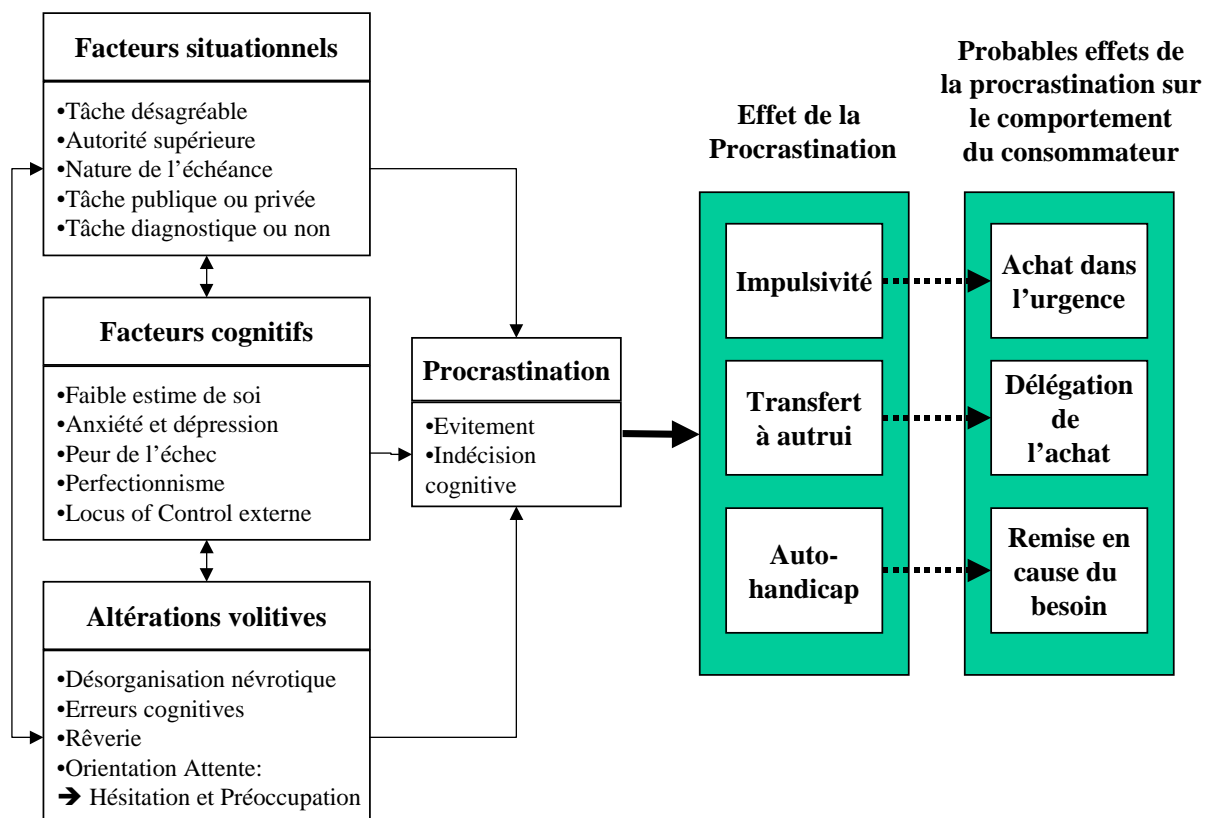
Facteurs situationnels

•Tâche désagréable
•Autorité supérieure
•Nature de l'échéance
•Tâche publique ou privée
•Tâche diagnostique ou non

Facteurs cognitifs

•Faible estime de soi
•Anxiété et dépression
•Peur de l'échec
•Perfectionnisme
•Locus of Control externe

Altérations volitives

•Désorganisation névrotique
•Erreurs cognitives
•Rêverie
•Orientation Attente:
➔ Hésitation et Préoccupation

Procrastination

•Evitement
•Indécision cognitive

Effet de la Procrastination

Impulsivité

Transfert à autrui

Auto-handicap

Probables effets de la procrastination sur le comportement du consommateur

Achat dans l'urgence

Délégation de l'achat

Remise en cause du besoin